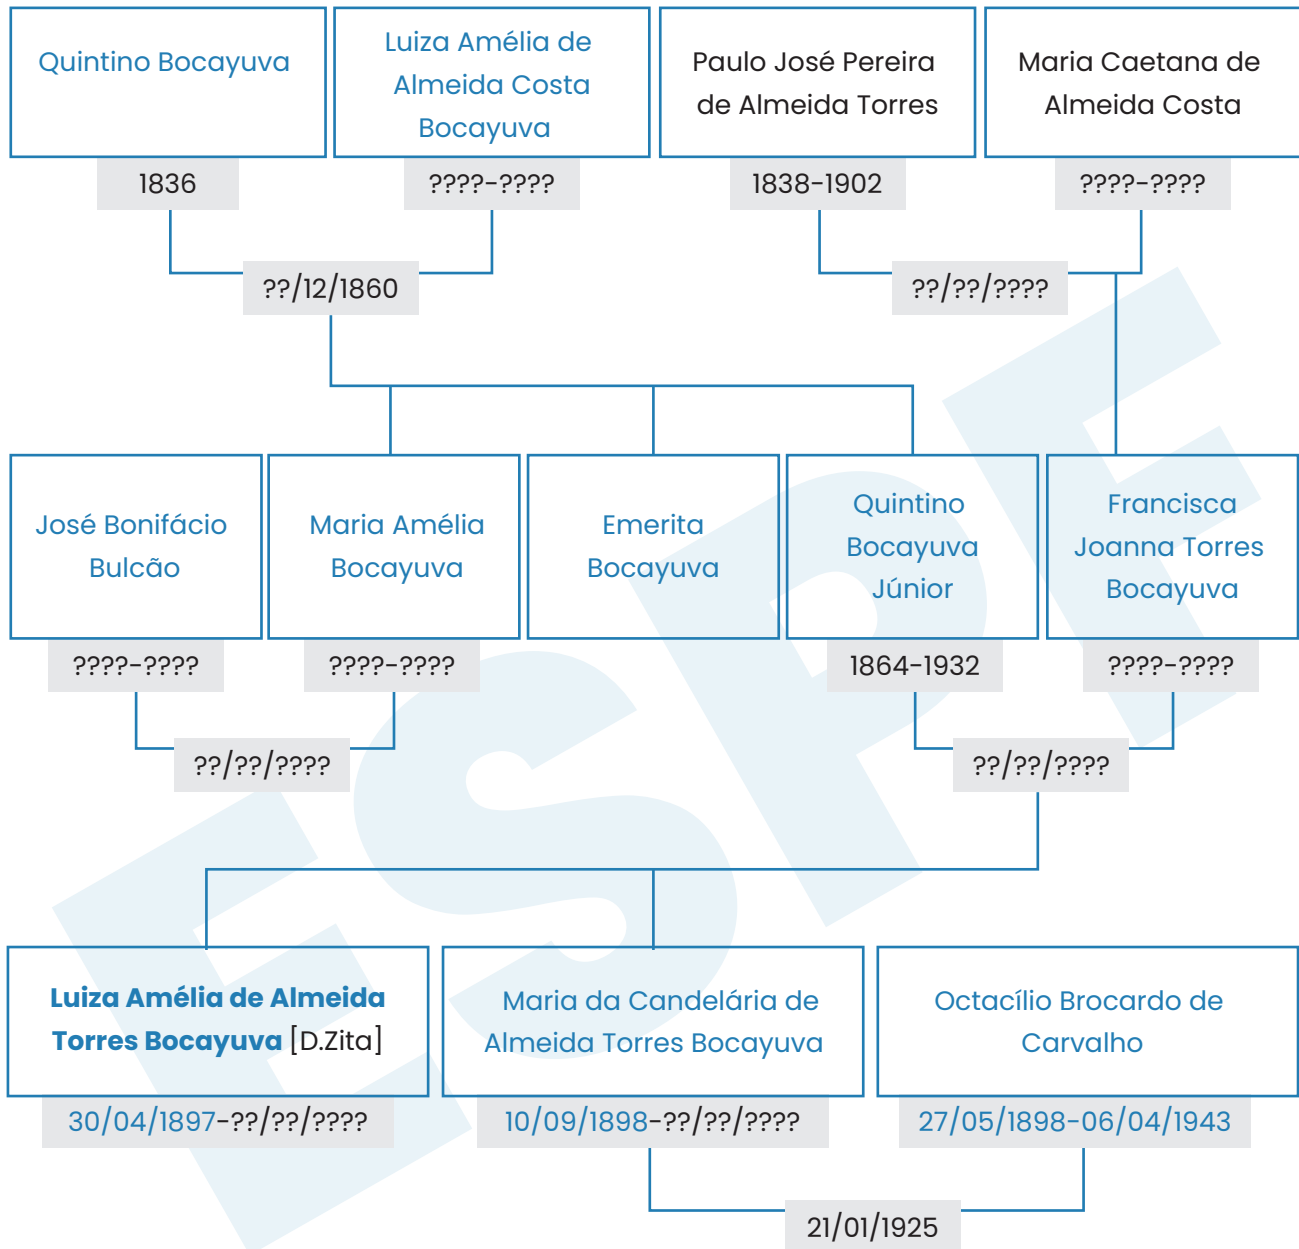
Quintino Bocayuva

1836

Luiza Amélia de Almeida Costa Bocayuva

????-????

Paulo José Pereira de Almeida Torres

1838-1902

Maria Caetana de Almeida Costa

????-????

??/12/1860

??/??/????

José Bonifácio Bulcão

????-????

Maria Amélia Bocayuva

????-????

Emerita Bocayuva

Quintino Bocayuva Júnior

1864-1932

Francisca Joanna Torres Bocayuva

????-????

??/??/????

??/??/????

**Luiza Amélia de Almeida Torres Bocayuva** [D.Zita]

30/04/1897-??/??/????

Maria da Candelária de Almeida Torres Bocayuva

10/09/1898-??/??/????

Octacílio Brocardo de Carvalho

27/05/1898-06/04/1943

21/01/1925

ESPE